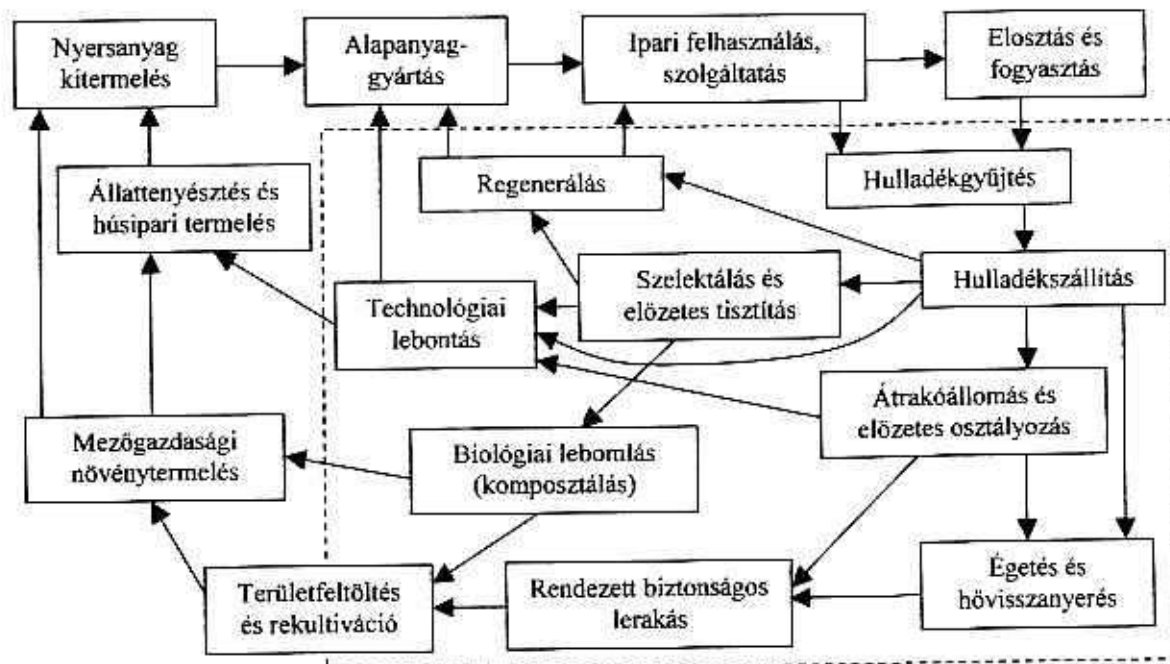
Nyersanyag kitermelés

Alapanyaggyártás

Ipari felhasználás, szolgáltatás

Elosztás és fogyasztás

Állattenyésztés és húsipari termelés

Regenerálás

Hulladékgyűjtés

Szelektálás és előzetes tisztítás

Hulladékszállítás

Technológiai lebontás

Átrakóállomás és előzetes osztályozás

Mezőgazdasági növénytermelés

Biológiai lebomlás (komposztálás)

Égetés és hővisszanyerés

Területfeltöltés és rekultiváció

Rendezett biztonságos lerakás